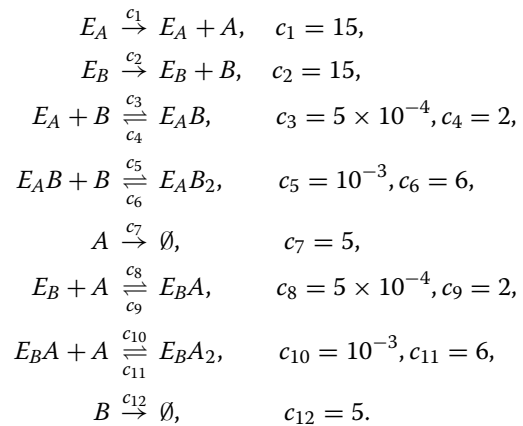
$E_A \xrightarrow{c_1} E_A + A, \quad c_1 = 15,$

$E_B \xrightarrow{c_2} E_B + B, \quad c_2 = 15,$

$E_A + B \underset{c_4}{\overset{c_3}{\rightleftharpoons}} E_AB, \quad c_3 = 5 \times 10^{-4}, c_4 = 2,$

$E_AB + B \underset{c_6}{\overset{c_5}{\rightleftharpoons}} E_AB_2, \quad c_5 = 10^{-3}, c_6 = 6,$

$A \xrightarrow{c_7} \emptyset, \quad c_7 = 5,$

$E_B + A \underset{c_9}{\overset{c_8}{\rightleftharpoons}} E_BA, \quad c_8 = 5 \times 10^{-4}, c_9 = 2,$

$E_BA + A \underset{c_{11}}{\overset{c_{10}}{\rightleftharpoons}} E_BA_2, \quad c_{10} = 10^{-3}, c_{11} = 6,$

$B \xrightarrow{c_{12}} \emptyset, \quad c_{12} = 5.$